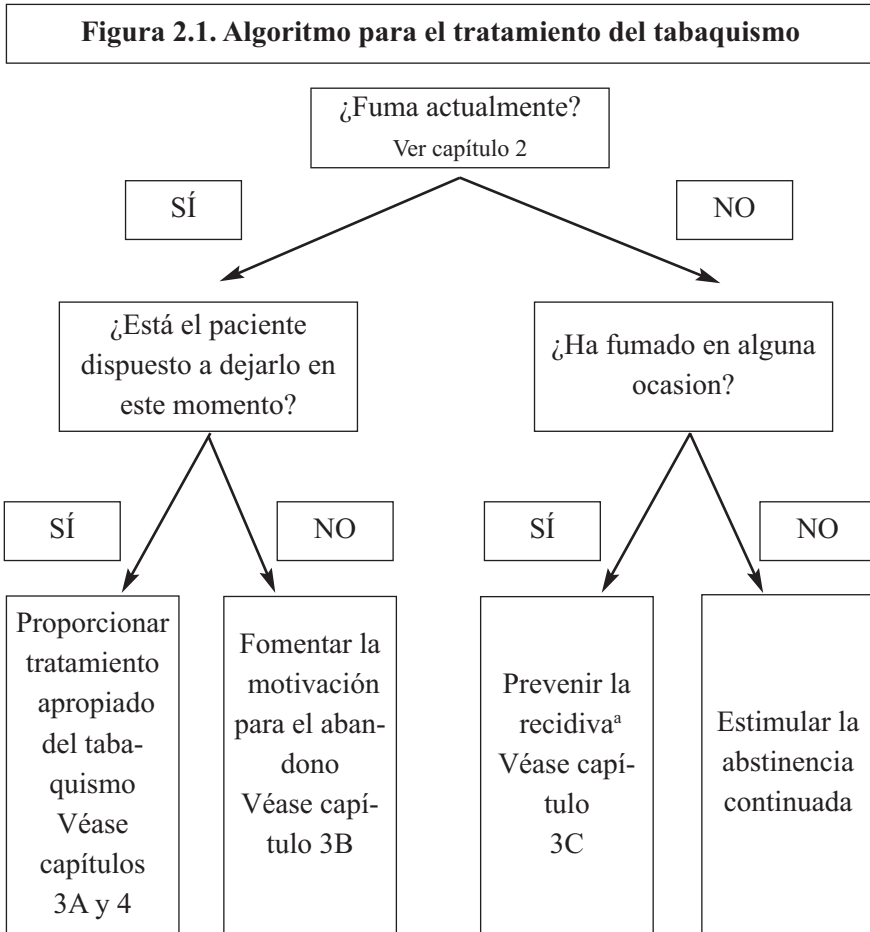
Figura 2.1. Algoritmo para el tratamiento del tabaquismo

¿Fuma actualmente?
Ver capítulo 2

SÍ

NO

¿Está el paciente dispuesto a dejarlo en este momento?

¿Ha fumado en alguna ocasion?

SÍ

NO

SÍ

NO

Proporcionar tratamiento apropiado del tabaquismo
Véase capítulos 3A y 4

Fomentar la motivación para el abandono
Véase capítulo 3B

Prevenir la recidiva$^{a}$
Véase capítulo 3C

Estimular la abstinencia continuada